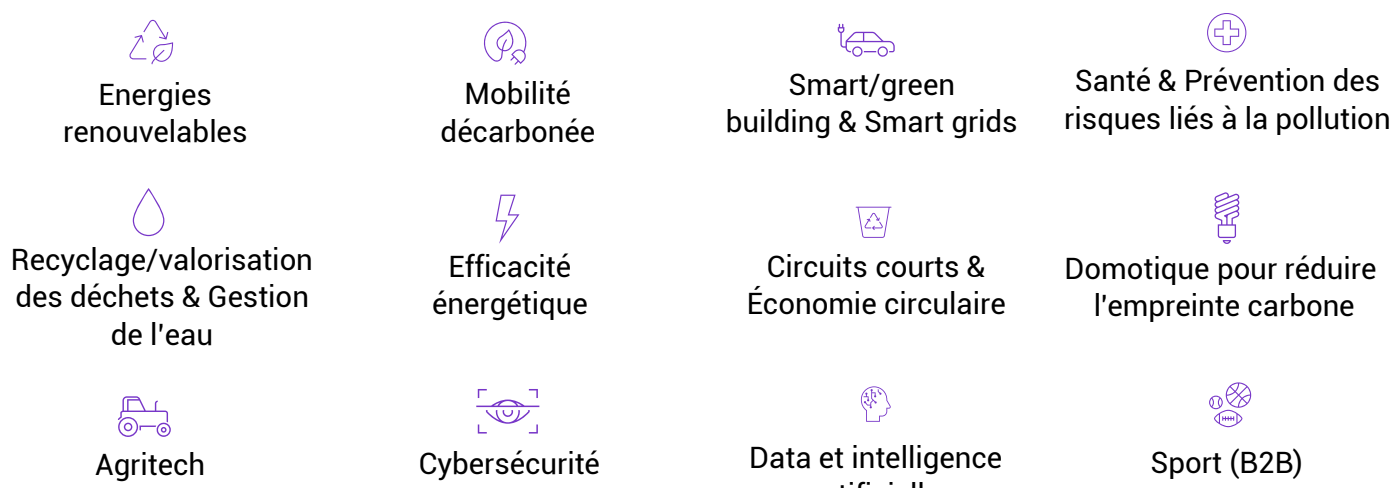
Energies renouvelables

Mobilité décarbonée

Smart/green building & Smart grids

Santé & Prévention des risques liés à la pollution

Recyclage/valorisation des déchets & Gestion de l'eau

Efficacité énergétique

Circuits courts & Économie circulaire

Domotique pour réduire l'empreinte carbone

Agritech

Cybersécurité

Data et intelligence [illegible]

Sport (B2B)